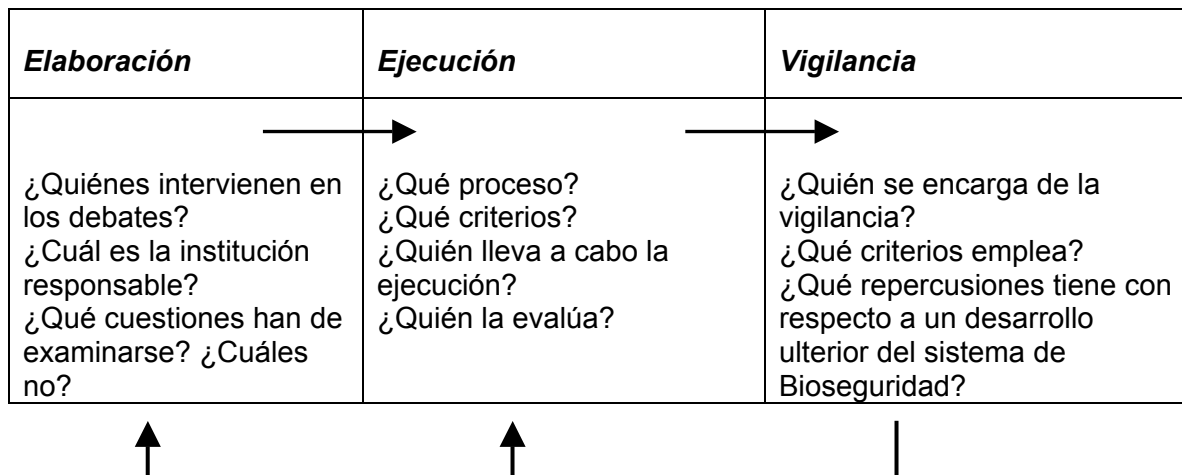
| *Elaboración* | *Ejecución* | *Vigilancia* |
|---|---|---|
| ¿Quiénes intervienen en los debates? ¿Cuál es la institución responsable? ¿Qué cuestiones han de examinarse? ¿Cuáles no? | ¿Qué proceso? ¿Qué criterios? ¿Quién lleva a cabo la ejecución? ¿Quién la evalúa? | ¿Quién se encarga de la vigilancia? ¿Qué criterios emplea? ¿Qué repercusiones tiene con respecto a un desarrollo ulterior del sistema de Bioseguridad? |